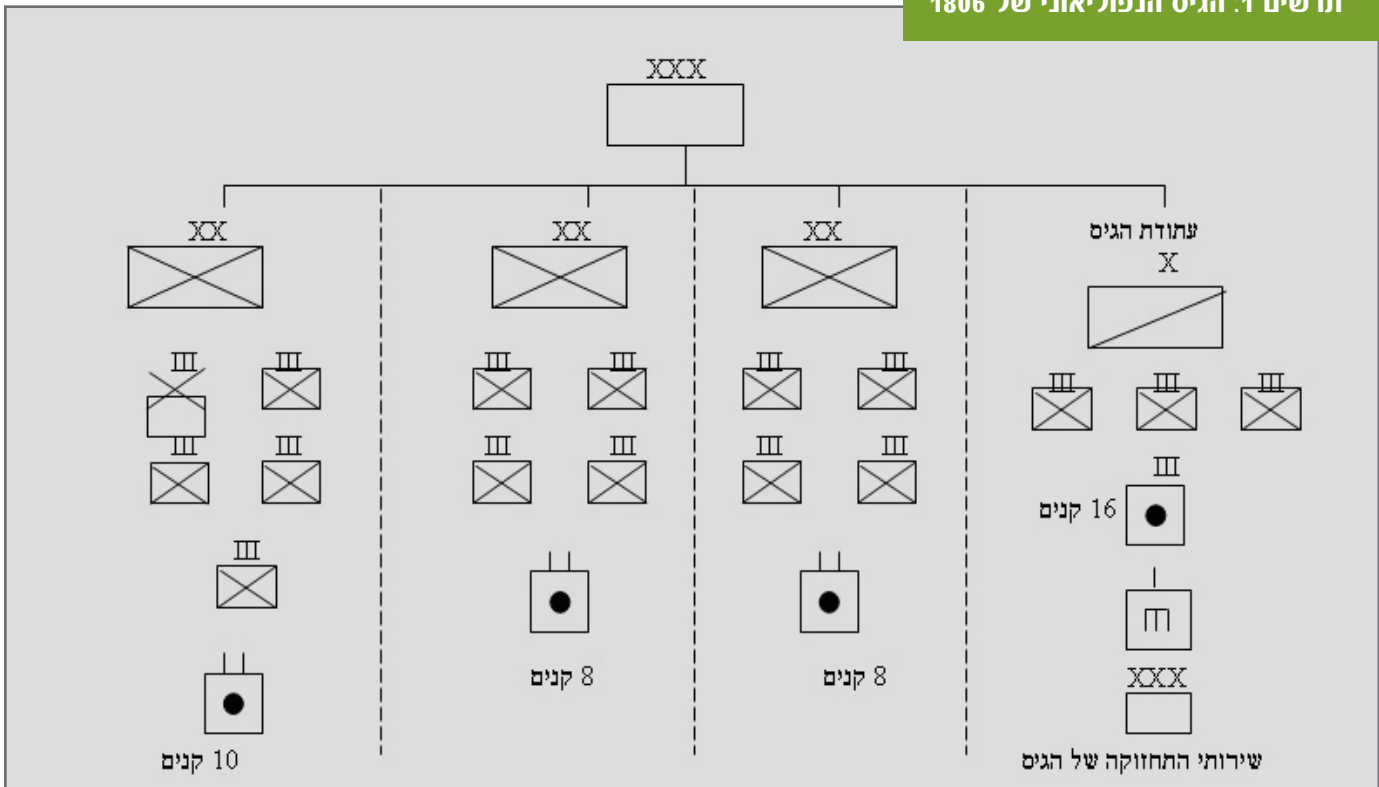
תרשים 1: הגיס הנפוליאוני של 1806

XXX

XX

XX

XX

עתודת הגיס

X

III III

III III

III

10 קנים

III III

III III

8 קנים

III III

III III

8 קנים

III III III

III

16 קנים

XXX

שירותי התחזוקה של הגיס